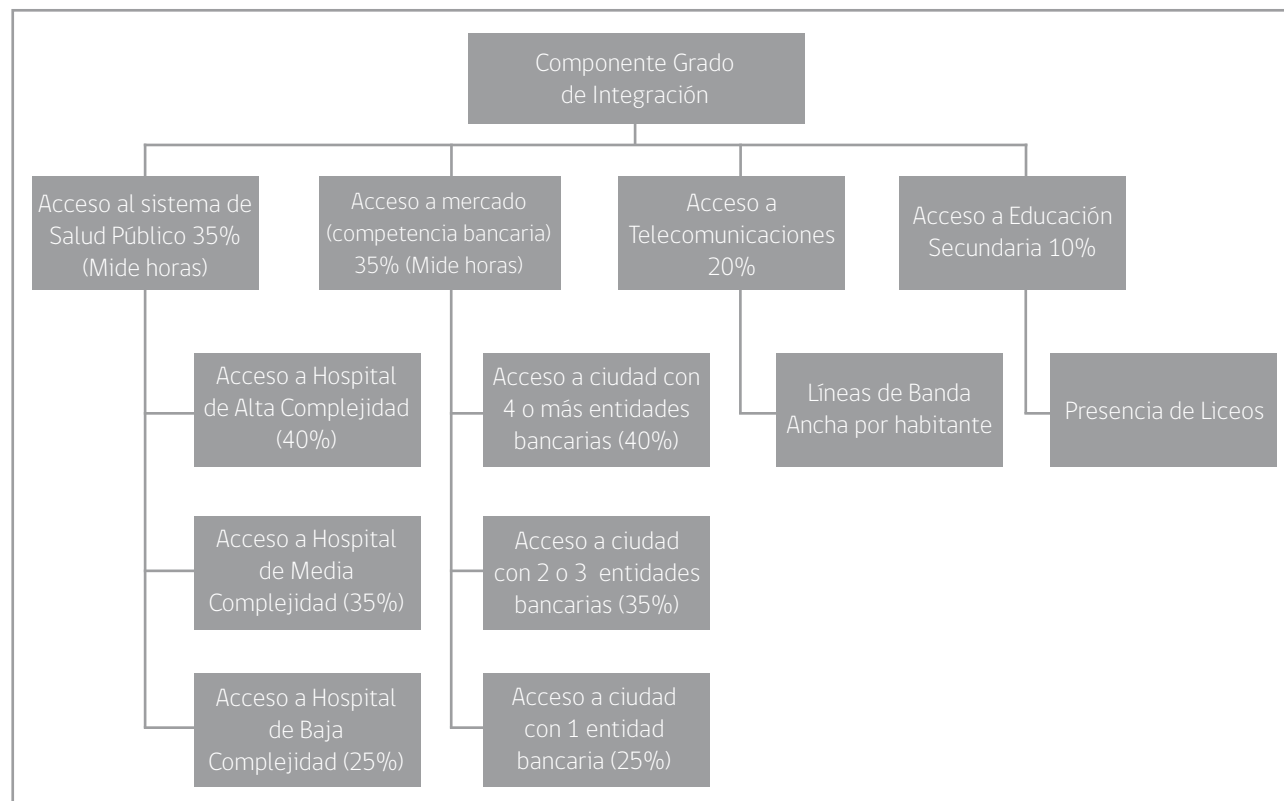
Componente Grado de Integración

Acceso al sistema de Salud Público 35% (Mide horas)

Acceso a Hospital de Alta Complejidad (40%)

Acceso a Hospital de Media Complejidad (35%)

Acceso a Hospital de Baja Complejidad (25%)

Acceso a mercado (competencia bancaria) 35% (Mide horas)

Acceso a ciudad con 4 o más entidades bancarias (40%)

Acceso a ciudad con 2 o 3 entidades bancarias (35%)

Acceso a ciudad con 1 entidad bancaria (25%)

Acceso a Telecomunicaciones 20%

Líneas de Banda Ancha por habitante

Acceso a Educación Secundaria 10%

Presencia de Liceos